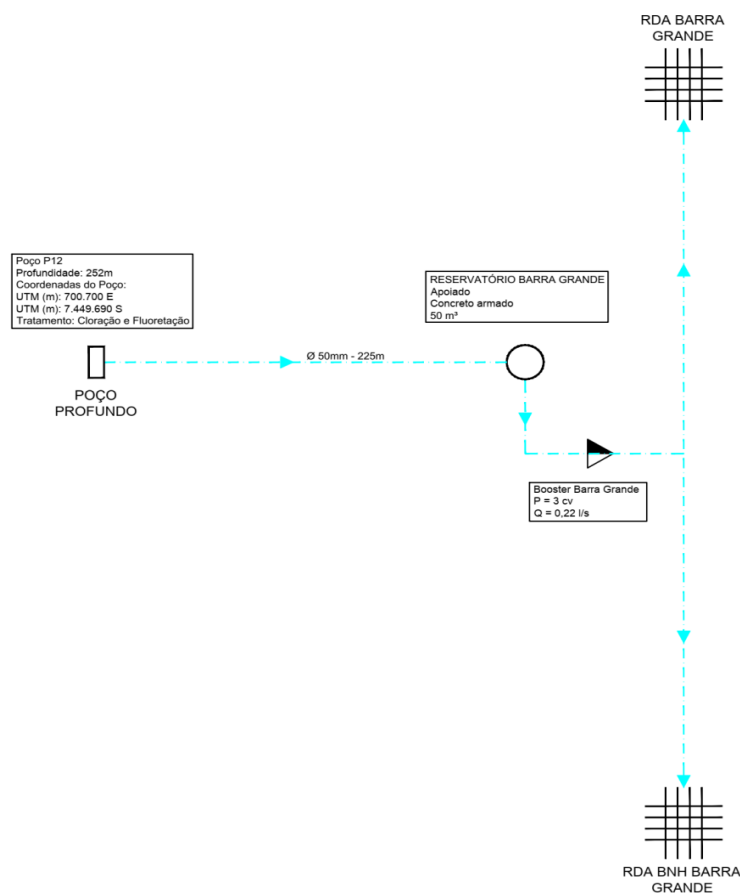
RDA BARRA GRANDE

Poço P12
Profundidade: 252m
Coordenadas do Poço:
UTM (m): 700.700 E
UTM (m): 7.449.690 S
Tratamento: Cloração e Fluoretação

RESERVATÓRIO BARRA GRANDE
Apoiado
Concreto armado
50 m³

Ø 50mm - 225m

POÇO PROFUNDO

Booster Barra Grande
P = 3 cv
Q = 0,22 l/s

RDA BNH BARRA GRANDE